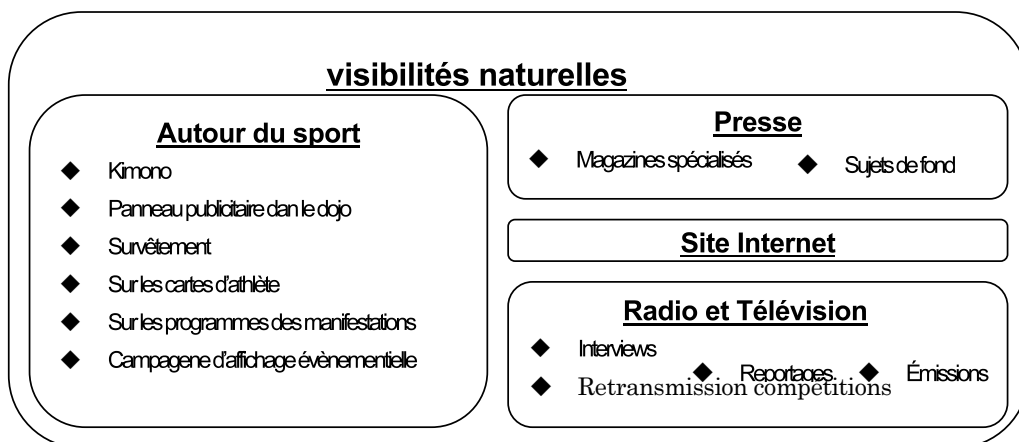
visibilités naturelles

Autour du sport

◆ Kimono
◆ Panneau publicitaire dan le dojo
◆ Survêtement
◆ Sur les cartes d'athlète
◆ Sur les programmes des manifestations
◆ Campagene d'affichage évènementielle

Presse

◆ Magazines spécialisés ◆ Sujets de fond

Site Internet

Radio et Télévision

◆ Interviews
◆ Reportages. ◆ Émissions
◆ Retransmission compétitions